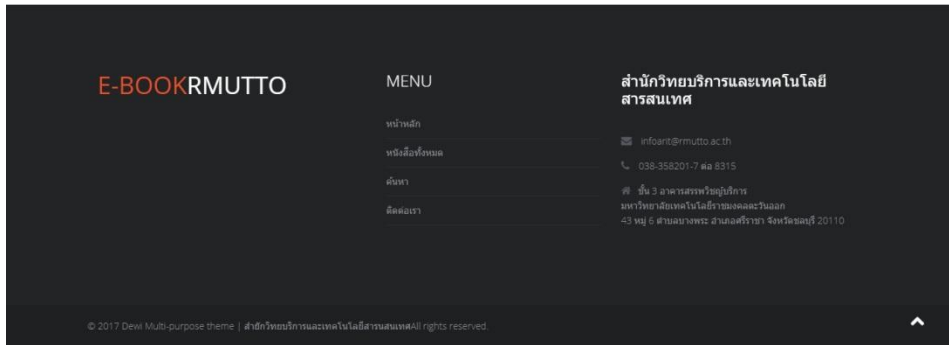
E-BOOKRMUTTO

MENU

หน้าหลัก

หนังสือทั้งหมด

ค้นหา

ติดต่อเรา

สำนักวิทยบริการและเทคโนโลยีสารสนเทศ

infoarit@rmutto.ac.th

038-358201-7 ต่อ 8315

ชั้น 3 อาคารสรรพวิทยุบริการ มหาวิทยาลัยเทคโนโลยีราชมงคลตะวันออก 43 หมู่ 6 ตำบลบางพระ อำเภอศรีราชา จังหวัดชลบุรี 20110

© 2017 Dewi Multi-purpose theme | สำนักวิทยบริการและเทคโนโลยีสารสนเทศAll rights reserved.